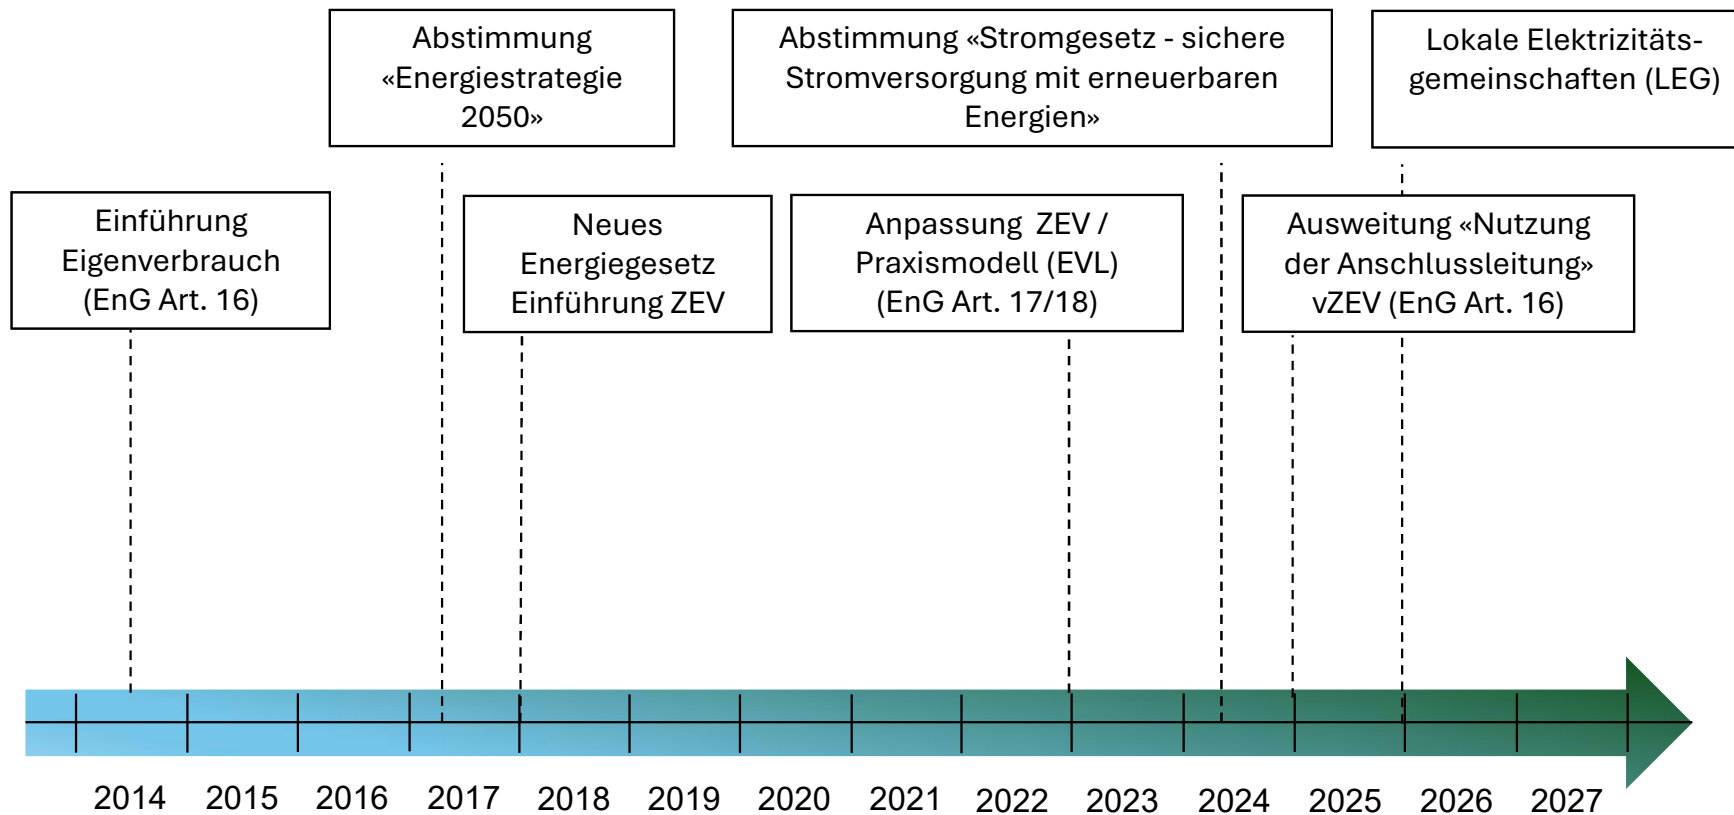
Abstimmung «Energiestrategie 2050»

Abstimmung «Stromgesetz - sichere Stromversorgung mit erneuerbaren Energien»

Lokale Elektrizitätsgemeinschaften (LEG)

Einführung Eigenverbrauch (EnG Art. 16)

Neues Energiegesetz Einführung ZEV

Anpassung ZEV / Praxismodell (EVL) (EnG Art. 17/18)

Ausweitung «Nutzung der Anschlussleitung» vZEV (EnG Art. 16)

2014 2015 2016 2017 2018 2019 2020 2021 2022 2023 2024 2025 2026 2027